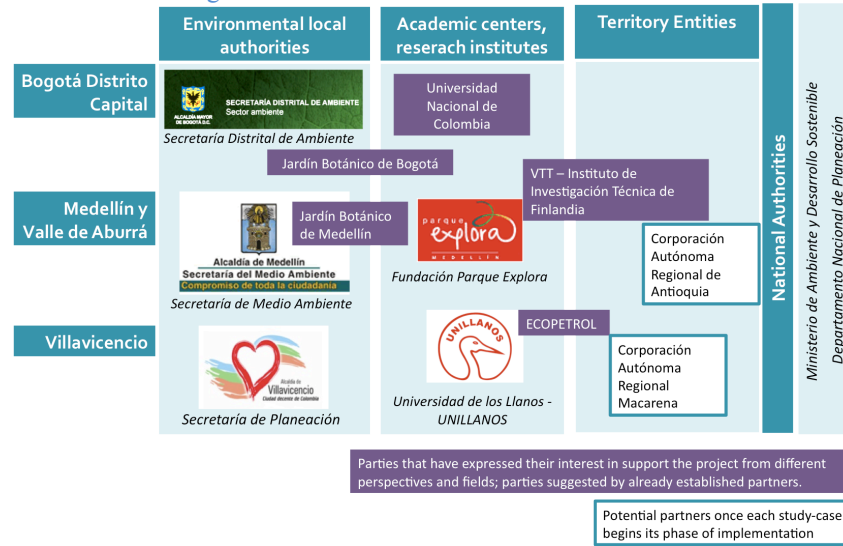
| | Environmental local authorities | Academic centers, reserach institutes | Territory Entities |
|---|---|---|---|
| Bogotá Distrito Capital | SECRETARÍA DISTRITAL DE AMBIENTE Sector ambiente ALCALDÍA MAYOR DE BOGOTÁ D.C. Secretaría Distrital de Ambiente | Universidad Nacional de Colombia | |
| | Jardín Botánico de Bogotá | VTT – Instituto de Investigación Técnica de Finlandia | |
| Medellín y Valle de Aburrá | Alcaldía de Medellín Secretaría del Medio Ambiente Compromiso de toda la ciudadanía Secretaría de Medio Ambiente; Jardín Botánico de Medellín | parque explora MEDELLÍN Fundación Parque Explora | Corporación Autónoma Regional de Antioquia |
| Villavicencio | Alcaldía de Villavicencio Ciudad decreto de Colombia Secretaría de Planeación | UNILLANOS Universidad de los Llanos - UNILLANOS; ECOPETROL | Corporación Autónoma Regional Macarena |

National Authorities

Ministerio de Ambiente y Desarrollo Sostenible

Departamento Nacional de Planeación

Parties that have expressed their interest in support the project from different perspectives and fields; parties suggested by already established partners.

Potential partners once each study-case begins its phase of implementation